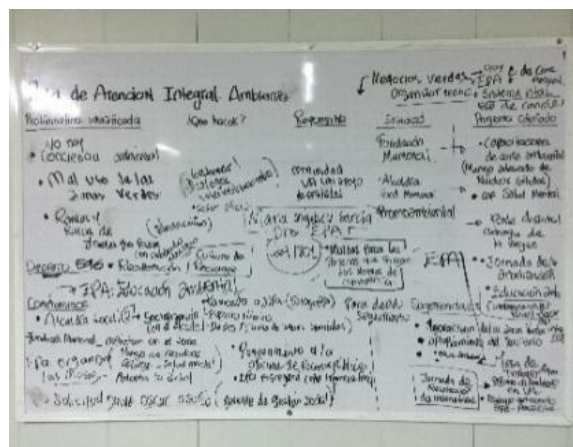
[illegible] de Atencion Integral Ambiental

Negocios Verdes
Organizar técnic
Sistema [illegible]
EPA
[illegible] de Comp.

Problematica identificada | ¿Que hacer? | Propuesta | Entidad | Proyecto Ofertado

• No hay Conciencia ambiental

• Mal uso de las 2 mas Verdes

• Ruidos y Ruido de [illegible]

Fundación Mamoral

Alcaldia Ext. Menores

Proambiental

Comunidad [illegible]

María Angélica García
- Dpto EPA

• Capacitaciones de corte ambiental
(Manejo adecuado de Residuos sólidos)
• con Salud Mental

• Poda discrecional cobertura de la Región

• Jornada de Arborización

• Educación ambiental

Depósito 5 TS • Recolección / Reciclaje

Cultura de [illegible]

EPA: Educación Ambiental

Compromisos

• Alcaldía local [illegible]

Fundación Mamoral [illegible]

EPA: encargado de las Podas

Mallas para los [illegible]

Para de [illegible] Seguimiento

Emprendedoras

EPA

• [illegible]

• Solicitud donde oscar osuño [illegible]

Jornada de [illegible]

Mesa de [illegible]